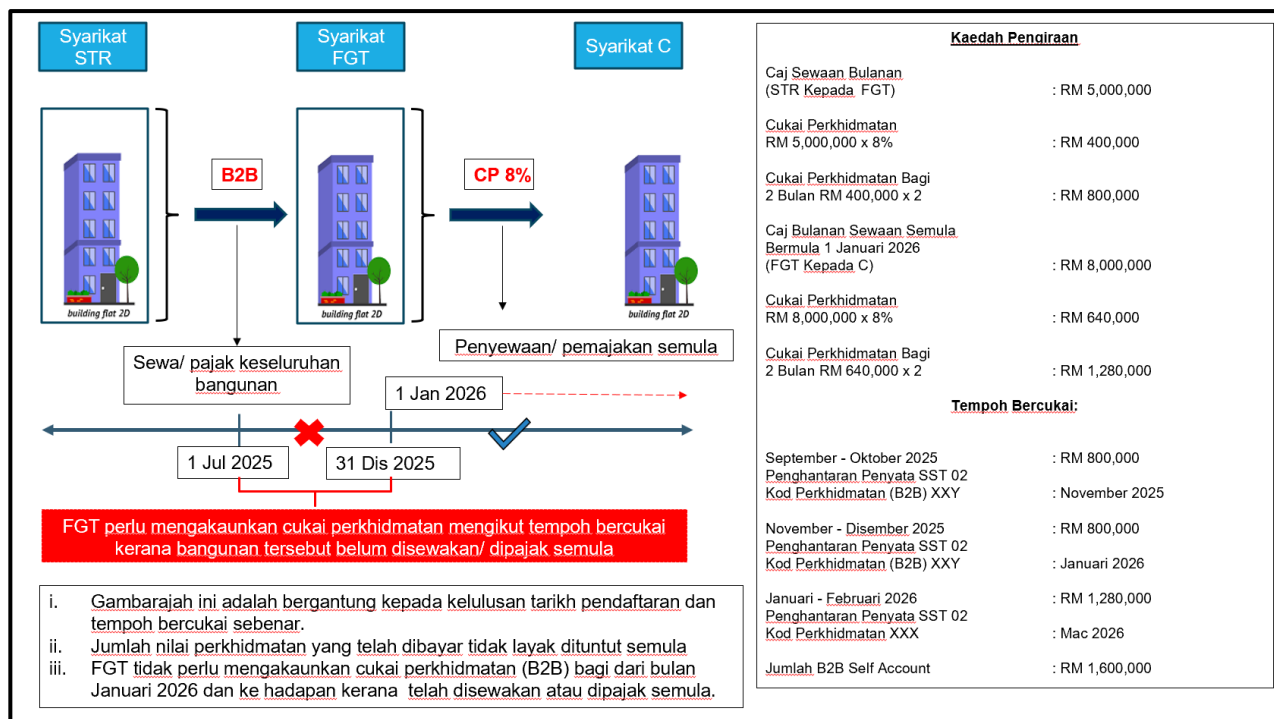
Syarikat STR

Syarikat FGT

Syarikat C

B2B

CP 8%

building flat 2D

building flat 2D

building flat 2D

Sewa/ pajak keseluruhan bangunan

Penyewaan/ pemajakan semula

1 Jan 2026

1 Jul 2025

31 Dis 2025

FGT perlu mengakaunkan cukai perkhidmatan mengikut tempoh bercukai kerana bangunan tersebut belum disewakan/ dipajak semula

i. Gambarajah ini adalah bergantung kepada kelulusan tarikh pendaftaran dan tempoh bercukai sebenar.
ii. Jumlah nilai perkhidmatan yang telah dibayar tidak layak dituntut semula
iii. FGT tidak perlu mengakaunkan cukai perkhidmatan (B2B) bagi dari bulan Januari 2026 dan ke hadapan kerana telah disewakan atau dipajak semula.

Kaedah Pengiraan

| | |
|---|---|
| Caj Sewaan Bulanan (STR Kepada FGT) | : RM 5,000,000 |
| Cukai Perkhidmatan RM 5,000,000 x 8% | : RM 400,000 |
| Cukai Perkhidmatan Bagi 2 Bulan RM 400,000 x 2 | : RM 800,000 |
| Caj Bulanan Sewaan Semula Bermula 1 Januari 2026 (FGT Kepada C) | : RM 8,000,000 |
| Cukai Perkhidmatan RM 8,000,000 x 8% | : RM 640,000 |
| Cukai Perkhidmatan Bagi 2 Bulan RM 640,000 x 2 | : RM 1,280,000 |

Tempoh Bercukai:

| | |
|---|---|
| September - Oktober 2025 | : RM 800,000 |
| Penghantaran Penyata SST 02 Kod Perkhidmatan (B2B) XXY | : November 2025 |
| November - Disember 2025 | : RM 800,000 |
| Penghantaran Penyata SST 02 Kod Perkhidmatan (B2B) XXY | : Januari 2026 |
| Januari - Februari 2026 | : RM 1,280,000 |
| Penghantaran Penyata SST 02 Kod Perkhidmatan XXX | : Mac 2026 |
| Jumlah B2B Self Account | : RM 1,600,000 |